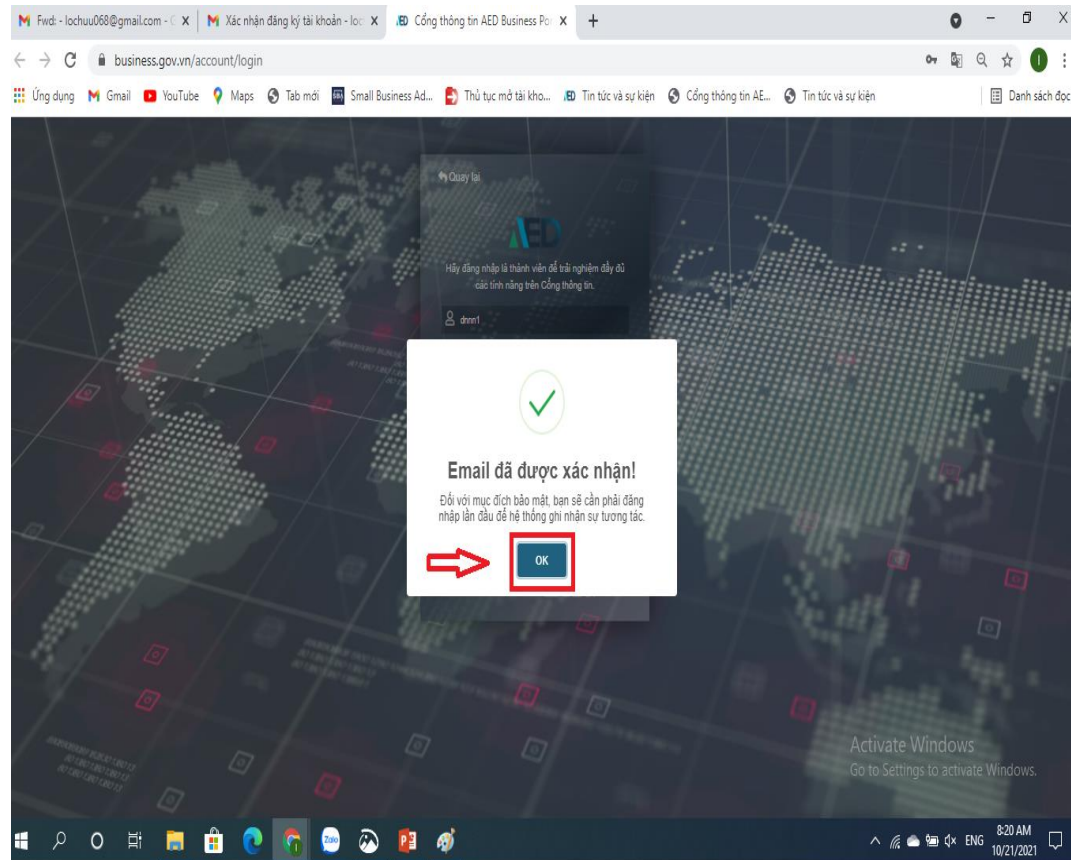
M Fwd: - lochuu068@gmail.com - ( X
M Xác nhận đăng ký tài khoản - loc X
AED Cổng thông tin AED Business Po X
+

business.gov.vn/account/login

Ứng dụng
Gmail
YouTube
Maps
Tab mới
Small Business Ad...
Thủ tục mở tài kho...
Tin tức và sự kiện
Cổng thông tin AE...
Tin tức và sự kiện
Danh sách đọc

Quay lại

AED

Hãy đăng nhập là thành viên để trải nghiệm đầy đủ các tính năng trên Cổng thông tin.

dnnn1

Email đã được xác nhận!

Đối với mục đích bảo mật, bạn sẽ cần phải đăng nhập lần đầu để hệ thống ghi nhận sự tương tác.

OK

Activate Windows
Go to Settings to activate Windows.

ENG
8:20 AM
10/21/2021